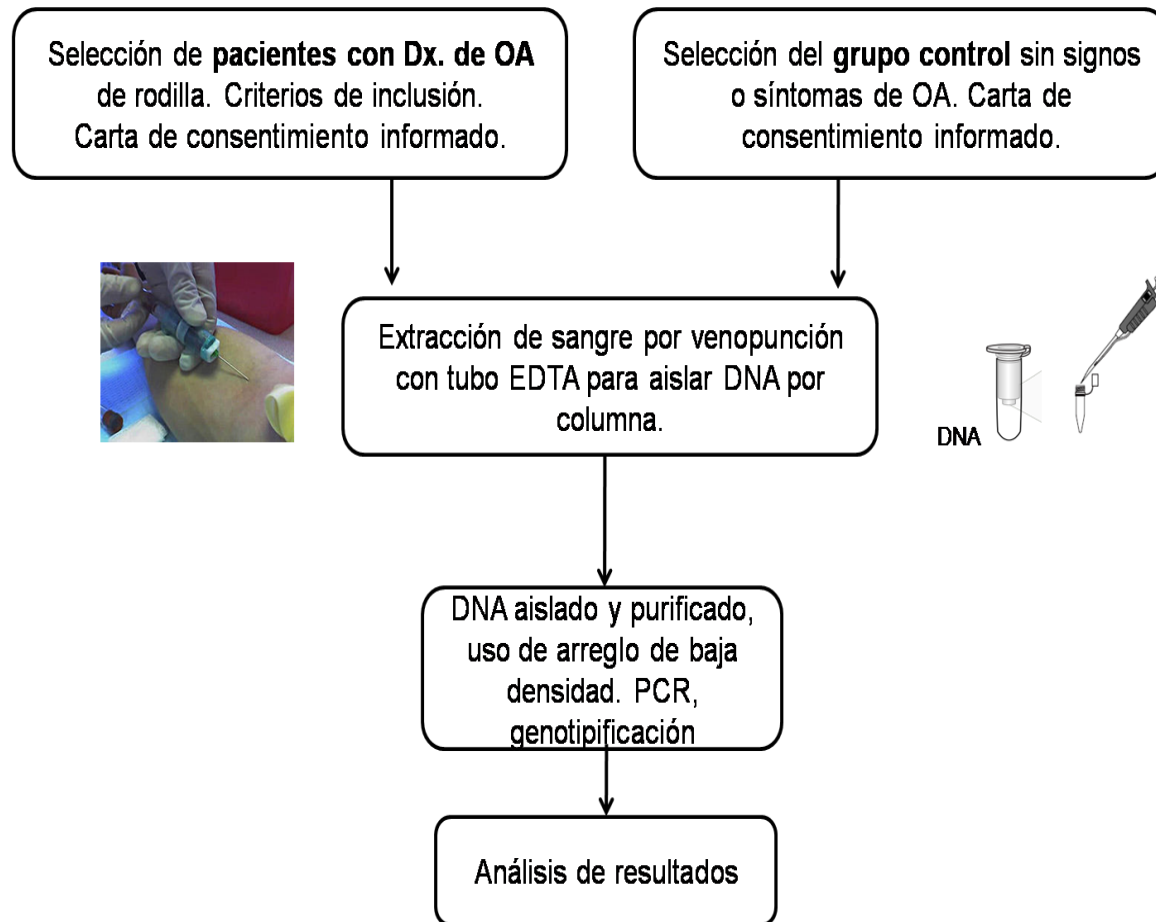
Selección de **pacientes con Dx. de OA** de rodilla. Criterios de inclusión. Carta de consentimiento informado.

Selección del **grupo control** sin signos o síntomas de OA. Carta de consentimiento informado.

Extracción de sangre por venopunción con tubo EDTA para aislar DNA por columna.

DNA

DNA aislado y purificado, uso de arreglo de baja densidad. PCR, genotipificación

Análisis de resultados